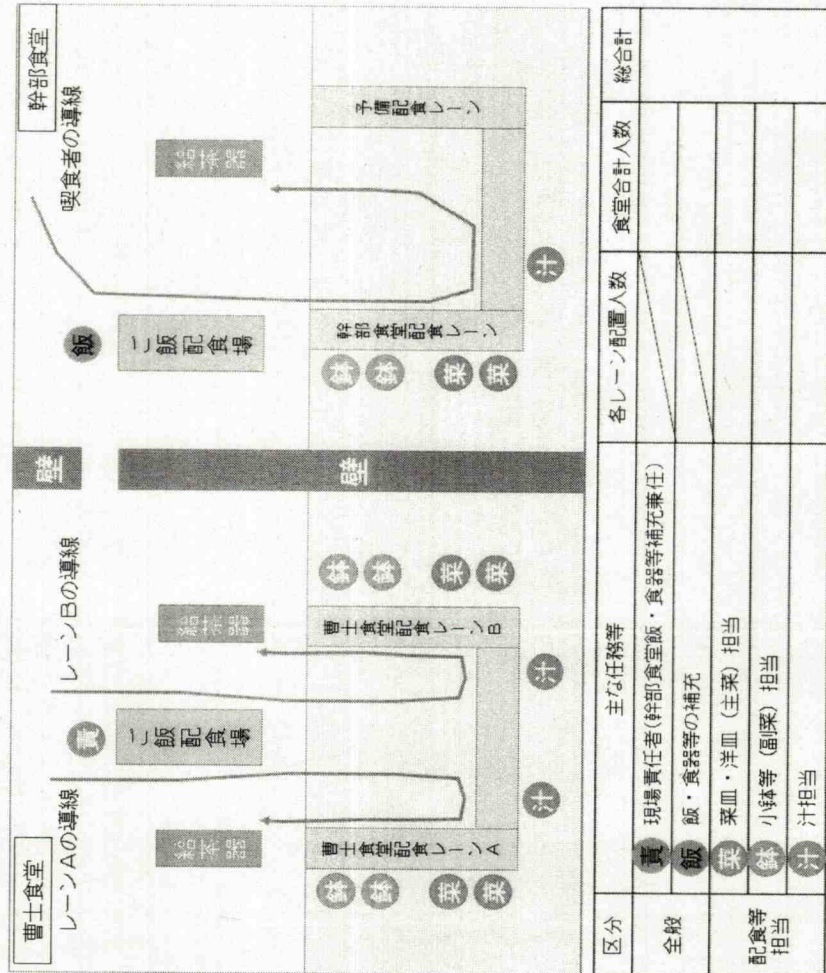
曹士食堂

レーンAの導線

レーンBの導線

給茶器

ご飯配食場

責

曹士食堂配食レーンA

曹士食堂配食レーンB

給茶器

鉢 鉢

菜 菜

汁

汁

鉢 鉢

菜 菜

壁

壁

幹部食堂

喫食者の導線

給茶器

飯

ご飯配食場

幹部食堂配食レーン

予備配食レーン

鉢 鉢

菜 菜

汁

| 区分 | | 主な任務等 | 各レーン配置人数 | 食堂合計人数 | 総合計 |
|---|---|---|---|---|---|
| 全般 | 責 | 現場責任者(幹部食堂飯・食器等補充兼任) | | | |
| | 飯 | 飯・食器等の補充 | | | |
| 配食等担当 | 菜 | 菜皿・洋皿(主菜)担当 | | | |
| | 鉢 | 小鉢等(副菜)担当 | | | |
| | 汁 | 汁担当 | | | |